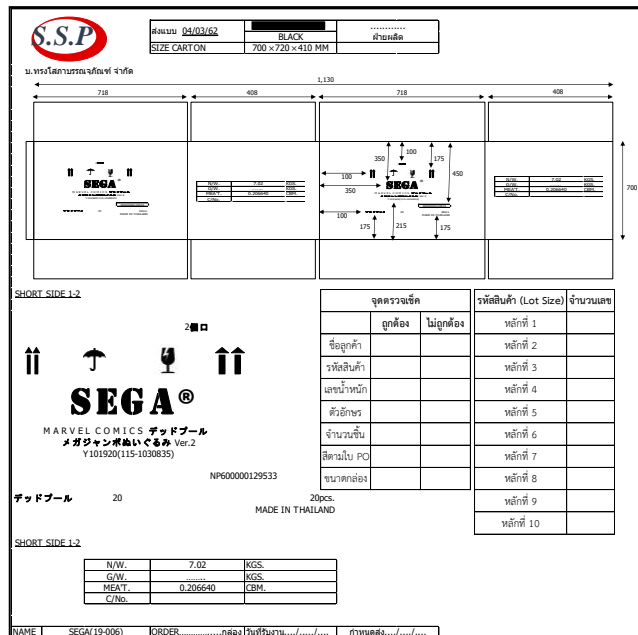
S.S.P

ส่งแบบ 04/03/62 | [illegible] | ............
SIZE CARTON 700×720×410 MM | BLACK | ฝ่ายผลิต

บ.ทรงโสภาบรรณจักษ์ จำกัด

1,130
718 408 718 408

350 100 175
100 350 450 700
100 175 215 175

SHORT SIDE 1-2

2個口

SEGA®

MARVEL COMICS デッドプール
メガジャンボぬいぐるみ Ver.2
Y101920(115-1030835)

NP600000129533

デッドプール 20 20pcs.
MADE IN THAILAND

| จุดตรวจเช็ค | | |
|---|---|---|
| | ถูกต้อง | ไม่ถูกต้อง |
| ชื่อลูกค้า | | |
| รหัสสินค้า | | |
| เลขน้ำหนัก | | |
| ตัวอักษร | | |
| จำนวนชิ้น | | |
| สีตามใบ PO | | |
| ขนาดกล่อง | | |

| รหัสสินค้า (Lot Size) | จำนวนเลข |
|---|---|
| หลักที่ 1 | |
| หลักที่ 2 | |
| หลักที่ 3 | |
| หลักที่ 4 | |
| หลักที่ 5 | |
| หลักที่ 6 | |
| หลักที่ 7 | |
| หลักที่ 8 | |
| หลักที่ 9 | |
| หลักที่ 10 | |

SHORT SIDE 1-2

| N/W. | 7.02 | KGS. |
|---|---|---|
| G/W. | ........ | KGS. |
| MEA'T. | 0.206640 | CBM. |
| C/No. | | |

NAME | SEGA(19-006) | ORDER................กล่อง | วันที่รับงาน...../...../..... | กำหนดส่ง...../...../.....